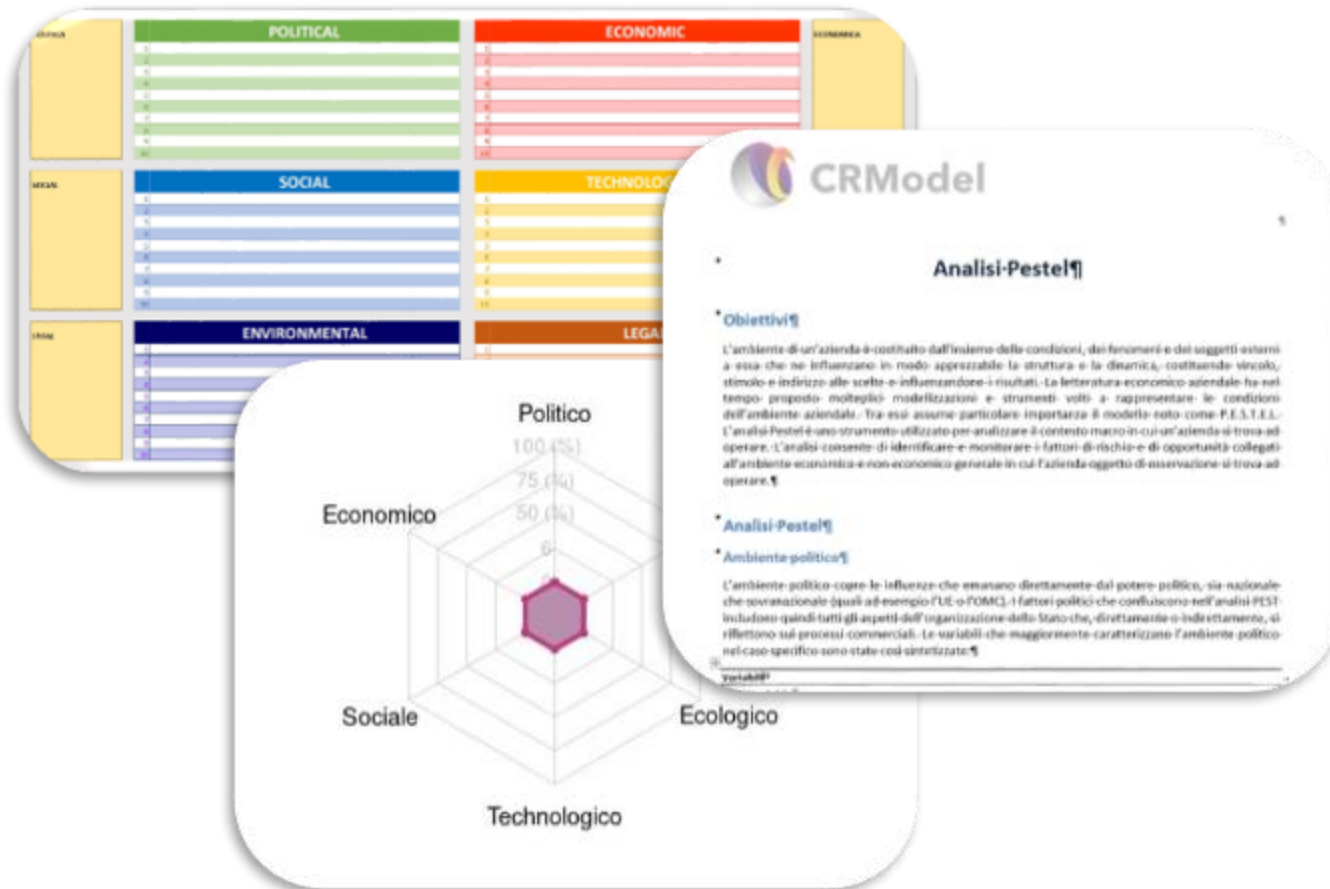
POLITICAL

ECONOMIC

SOCIAL

TECHNOLOG

ENVIRONMENTAL

LEGA

CRModel

Analisi-Pestel¶

Obiettivi¶

L'ambiente di un'azienda è costituito dall'insieme delle condizioni, dei fenomeni e dei soggetti esterni a essa che ne influenzano in modo apprezzabile la struttura e la dinamica, costituendo vincolo, stimolo e indirizzo alle scelte e influenzandone i risultati. La letteratura economico aziendale ha nel tempo proposto molteplici modellizzazioni e strumenti volti a rappresentare le condizioni dell'ambiente aziendale. Tra essi assume particolare importanza il modello noto come P.E.S.T.E.L. L'analisi Pestel è uno strumento utilizzato per analizzare il contesto macro in cui un'azienda si trova ad operare. L'analisi consente di identificare e monitorare i fattori di rischio e di opportunità collegati all'ambiente economico e non economico generale in cui l'azienda oggetto di osservazione si trova ad operare.¶

Analisi-Pestel¶

Ambiente politico¶

L'ambiente politico copre le influenze che emanano direttamente dal potere politico, sia nazionale che sovranazionale (quali ad esempio l'UE o l'OMC). I fattori politici che confluiscono nell'analisi PEST includono quindi tutti gli aspetti dell'organizzazione dello Stato che, direttamente o indirettamente, si riflettono sui processi commerciali. Le variabili che maggiormente caratterizzano l'ambiente politico nel caso specifico sono state così sintetizzate:¶

Variabili

Politico
100 (%)
75 (%)
50 (%)
0
Economico
Sociale
Technologico
Ecologico